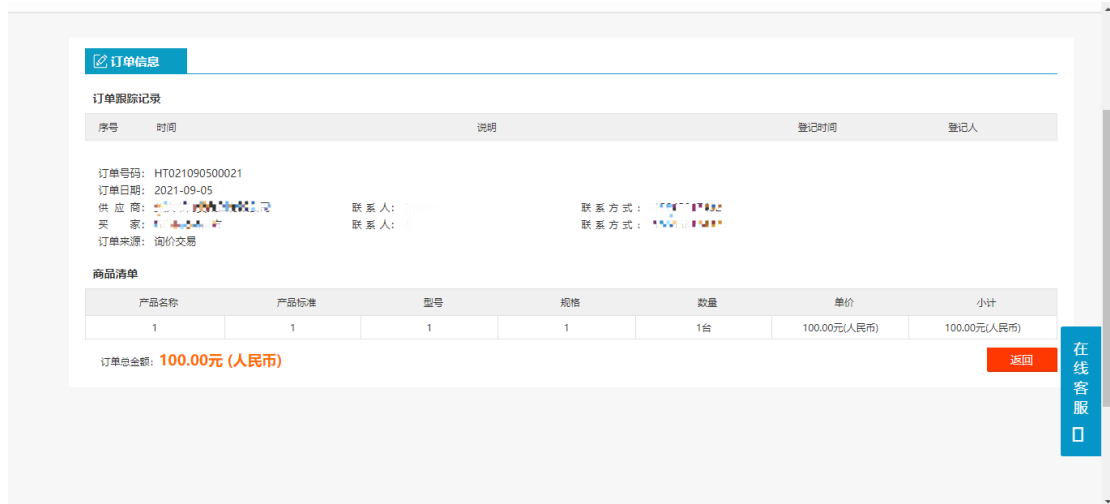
订单信息

订单跟踪记录

| 序号 | 时间 | 说明 | 登记时间 | 登记人 |
|---|---|---|---|---|

订单号码：HT021090500021
订单日期：2021-09-05
供 应 商：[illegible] 联 系 人：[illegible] 联 系 方 式：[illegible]
买 家：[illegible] 联 系 人：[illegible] 联 系 方 式：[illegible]
订单来源：询价交易

商品清单

| 产品名称 | 产品标准 | 型号 | 规格 | 数量 | 单价 | 小计 |
|---|---|---|---|---|---|---|
| 1 | 1 | 1 | 1 | 1台 | 100.00元(人民币) | 100.00元(人民币) |

订单总金额：100.00元 (人民币)

返回

在线客服